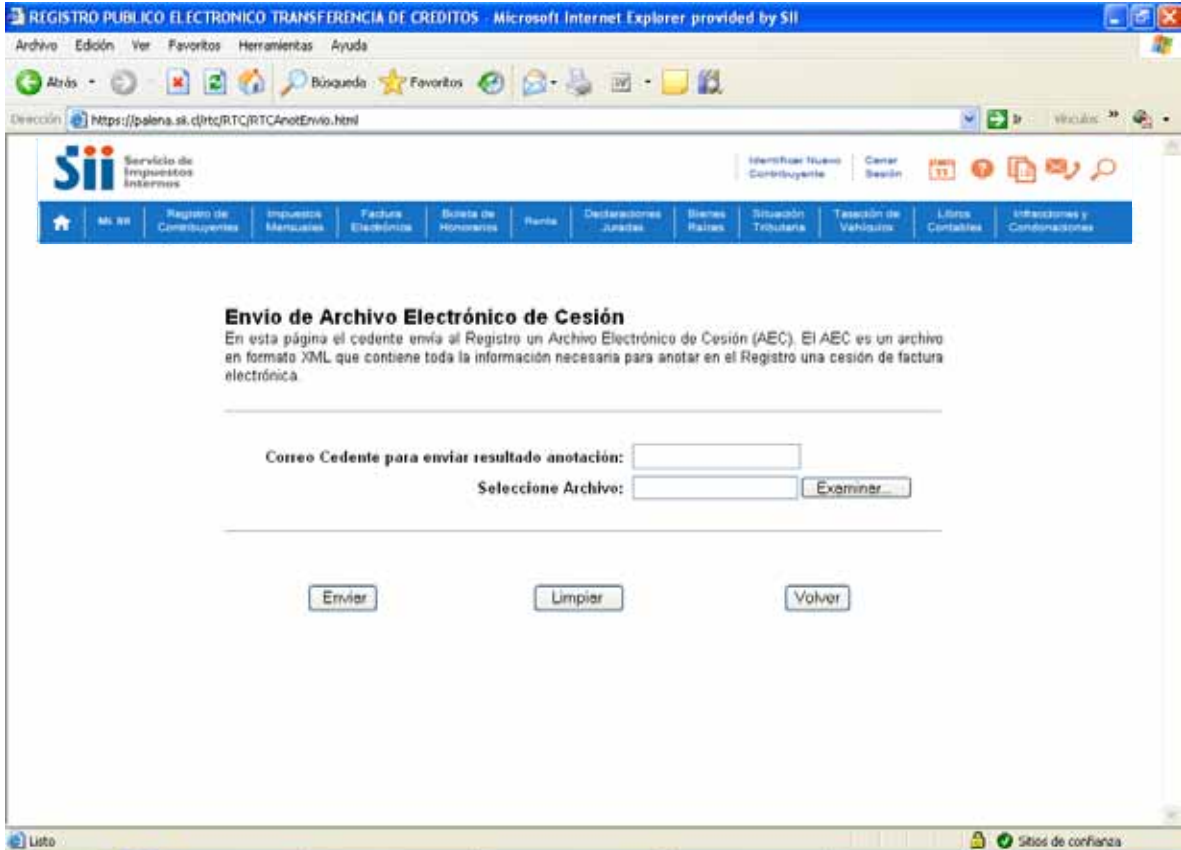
REGISTRO PUBLICO ELECTRONICO TRANSFERENCIA DE CREDITOS - Microsoft Internet Explorer provided by SII

Archivo Edición Ver Favoritos Herramientas Ayuda

Atrás Búsqueda Favoritos

Dirección https://palena.sii.cl/rtc/RTC/RTCAnotEnvio.html Ir Vínculos »

Servicio de Impuestos Internos

Identificar Nuevo Contribuyente Cerrar Sesión

Mi SII | Registro de Contribuyentes | Impuestos Mensuales | Factura Electrónica | Boleta de Honorarios | Renta | Declaraciones Juradas | Bienes Raíces | Situación Tributaria | Tasación de Vehículos | Libros Contables | Infracciones y Condonaciones

Envio de Archivo Electrónico de Cesión

En esta página el cedente envía al Registro un Archivo Electrónico de Cesión (AEC). El AEC es un archivo en formato XML que contiene toda la información necesaria para anotar en el Registro una cesión de factura electrónica.

Correo Cedente para enviar resultado anotación:

Seleccione Archivo: Examinar...

Enviar Limpiar Volver

Listo Sitios de confianza